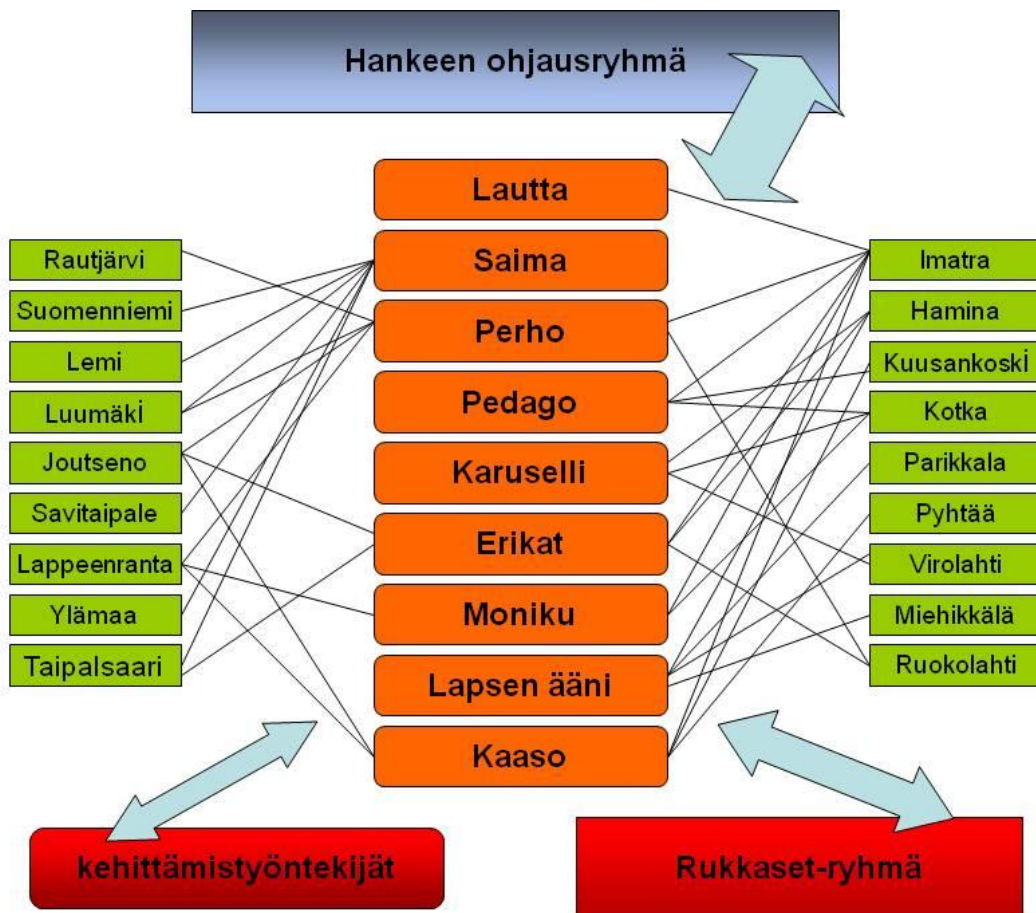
Hankeen ohjausryhmä

Rautjärvi
Suomenniemi
Lemi
Luumäki
Joutseno
Savitaipale
Lappeenranta
Ylämaa
Taipalsaari

Lautta
Saima
Perho
Pedago
Karuselli
Erikat
Moniku
Lapsen ääni
Kaaso

Imatra
Hamina
Kuusankoski
Kotka
Parikkala
Pyhtää
Virolahti
Miehikkälä
Ruokolahti

kehittämistyöntekijät

Rukkaset-ryhmä